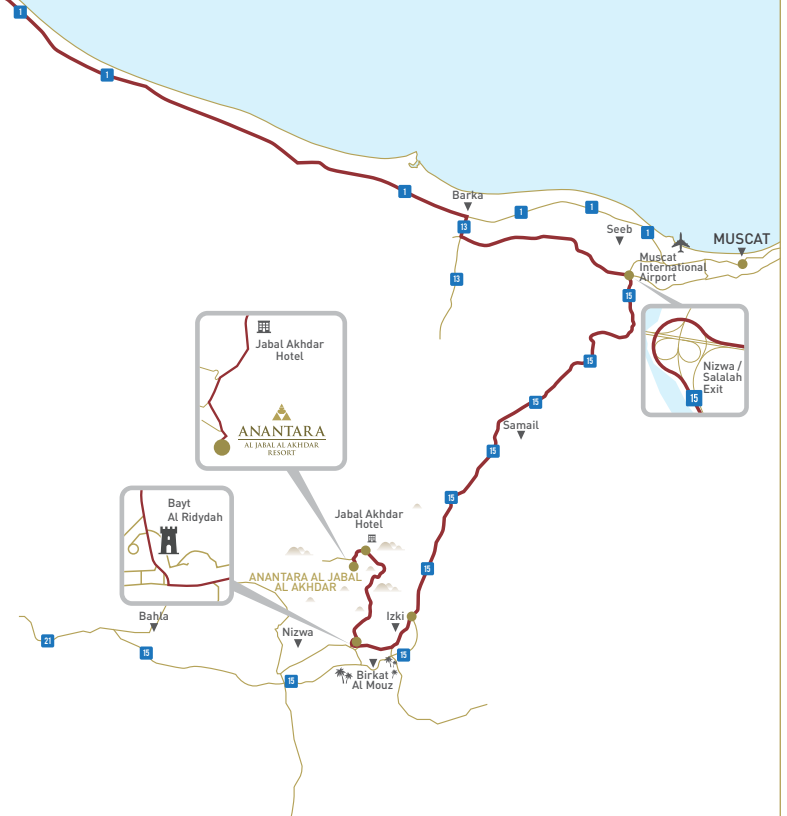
1

1

1

Barka

1

1

13

Seeb

1

MUSCAT

Muscat International Airport

13

15

Jabal Akhdar Hotel

ANANTARA
AL JABAL AL AKHDAR RESORT

Nizwa / Salalah Exit

15

15

15

Samail

15

15

Bayt Al Ridydah

Jabal Akhdar Hotel

ANANTARA AL JABAL AL AKHDAR

15

Bahla

Izki

21

Nizwa

15

15

15

Birkat Al Mouz